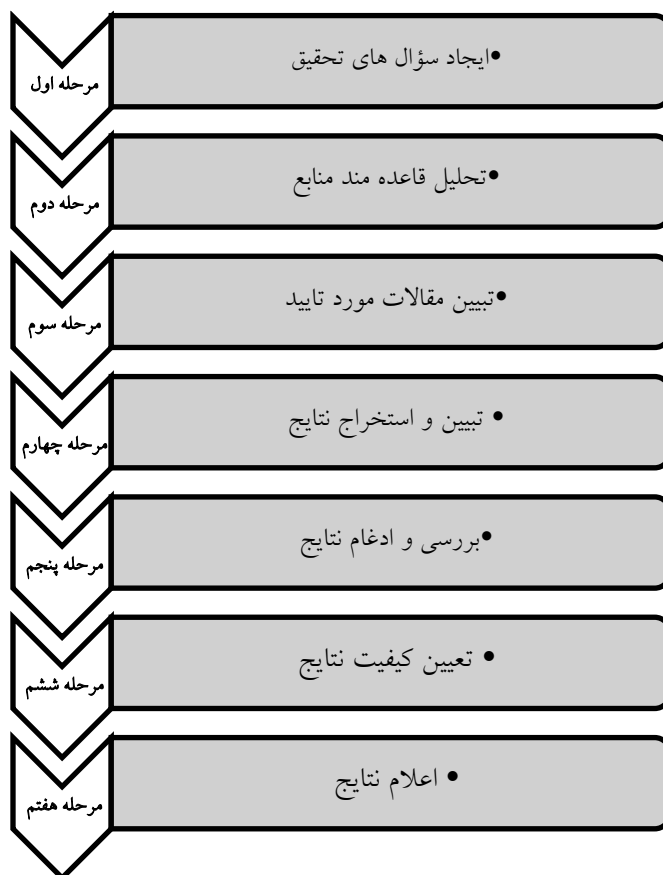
مرحله اول
•ایجاد سؤال های تحقیق

مرحله دوم
•تحلیل قاعده مند منابع

مرحله سوم
•تبیین مقالات مورد تایید

مرحله چهارم
• تبیین و استخراج نتایج

مرحله پنجم
•بررسی و ادغام نتایج

مرحله ششم
• تعیین کیفیت نتایج

مرحله هفتم
• اعلام نتایج